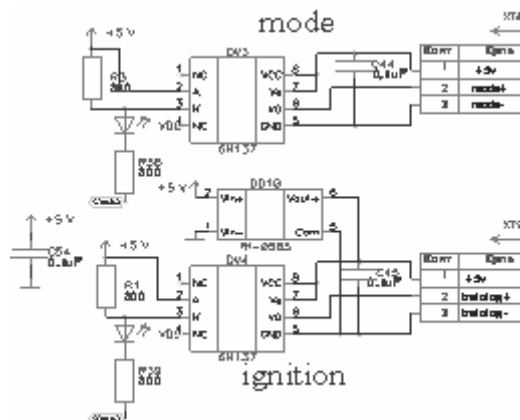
mode

+5 V

R5
360

DV3

1 NC
2 A
3 K
4 NC

VCC 8
Vo 7
VO 6
GND 5

6N137

C44
0,1uF

| Конт | Цепь |
|---|---|
| 1 | +5v |
| 2 | mode+ |
| 3 | mode- |

R28
300

+5 V

DD10

2 Vin+
1 Vin-

Vout+ 6
Com 5

+5 V

C54
0,1uF

+5 V

R1
360

DV4

1 NC
2 A
3 K
4 NC

VCC 8
Vo 7
VO 6
GND 5

6N137

C45
0,1uF

| Конт | Цепь |
|---|---|
| 1 | +5v |
| 2 | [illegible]+ |
| 3 | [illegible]- |

R29
300

ignition